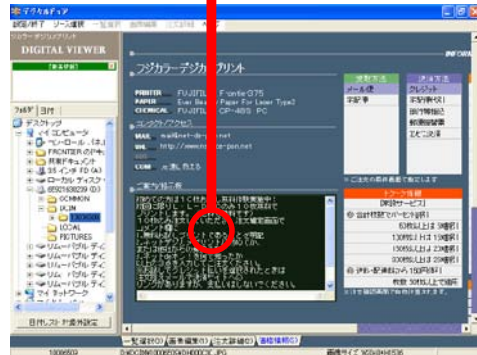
デジタルビュア
認識/終了 ソース選択 一覧表示 画像編集 注文詳細 情報

フジカラーデジタルプリント
DIGITAL VIEWER

フォルダ 日付
デスクトップ
マイ コンピュータ
ローカル (C:)
FRONTIER
共有ドキュメント
3.5 インチ FD (A:)
ローカル ディスク
COMMON
FILM
LOCAL
PICTURES
リムーバブル ディスク
リムーバブル ディスク
リムーバブル ディスク
リムーバブル ディスク
ネットワーク

日付リスト 対象外設定

INFORM

フジカラーデジカメプリント

PRINTER FUJIFILM Frontier375
PAPER Ever Beauty Paper For Laser Type2
CHEMICAL FUJIFILM CP-48S PC

コンタクト/アクセス
MAIL mail@net-de-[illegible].net
URL http://www.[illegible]-pon.net
COM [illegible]

ご案内/注意事項
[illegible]

受取方法
メール便
宅配便

決済方法
クレジット
宅配代引
銀行振込
郵便振替
エビニ決済

プリント価格
[通常サービス]
当社付価でペーパー印刷
60枚以上は 3枚目
100%以上は 3枚目
100%以上は 2枚目
300%以上は 2枚目
評価・配達料から 150円割引

一覧選択(0) 画像編集(0) 注文詳細(0) 価格情報(0)